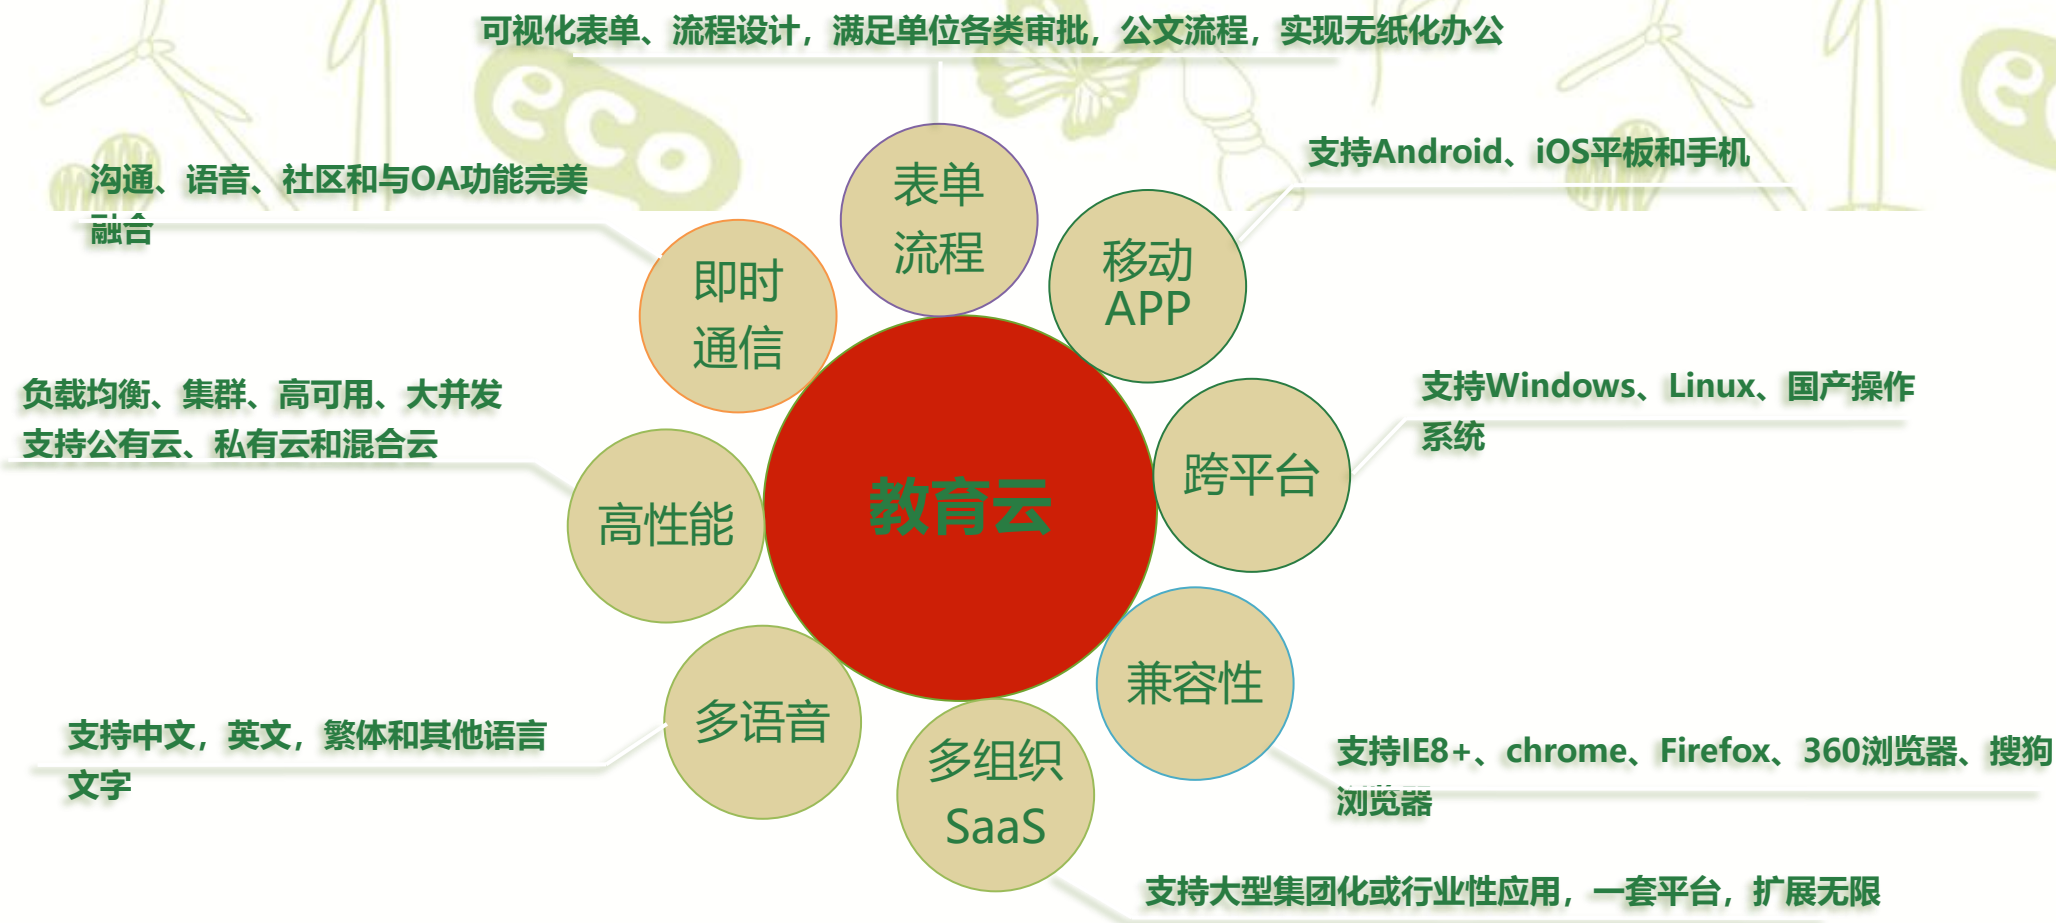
可视化表单、流程设计，满足单位各类审批，公文流程，实现无纸化办公

沟通、语音、社区和与OA功能完美融合

支持Android、iOS平板和手机

表单流程

即时通信

移动APP

负载均衡、集群、高可用、大并发
支持公有云、私有云和混合云

支持Windows、Linux、国产操作系统

高性能

教育云

跨平台

兼容性

多语音

多组织SaaS

支持中文，英文，繁体和其他语言文字

支持IE8+、chrome、Firefox、360浏览器、搜狗浏览器

支持大型集团化或行业性应用，一套平台，扩展无限